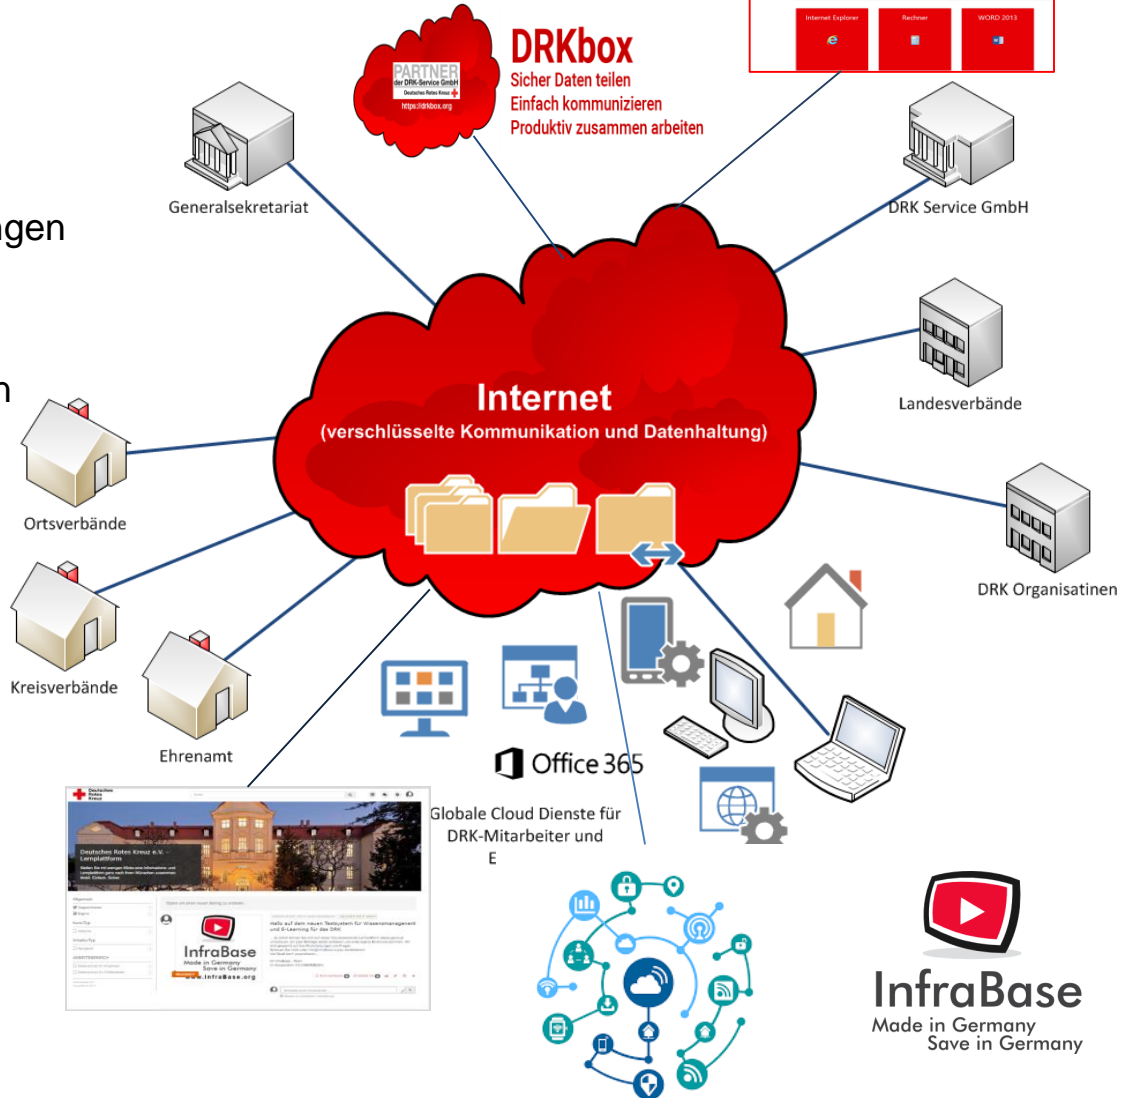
Internet Explorer
Rechner
WORD 2013

PARTNER
der DRK-Service GmbH
Deutsches Rotes Kreuz
https://drkbox.org

DRKbox
Sicher Daten teilen
Einfach kommunizieren
Produktiv zusammen arbeiten

Generalsekretariat

DRK Service GmbH

ngen

n

Landesverbände

Internet
(verschlüsselte Kommunikation und Datenhaltung)

Ortsverbände

DRK Organisatinen

Kreisverbände

Ehrenamt

Office 365

Deutsches Rotes Kreuz

Deutsches Rotes Kreuz e.V. - Lernplattform

InfraBase
Made in Germany
Save in Germany
www.InfraBase.org

Globale Cloud Dienste für DRK-Mitarbeiter und E

InfraBase
Made in Germany
Save in Germany